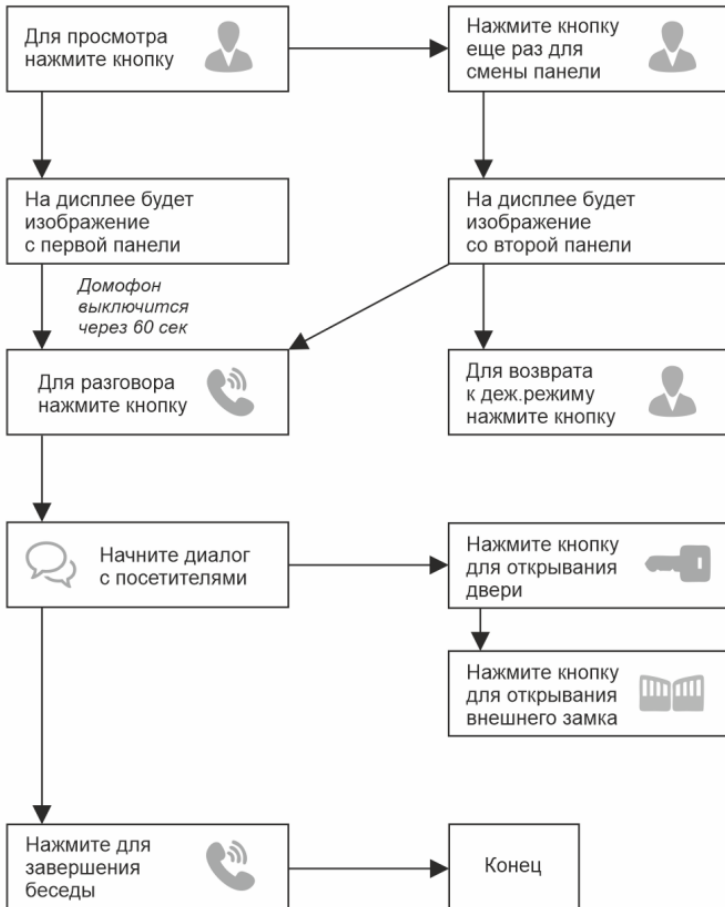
Для просмотра нажмите кнопку

Нажмите кнопку еще раз для смены панели

На дисплее будет изображение с первой панели

На дисплее будет изображение со второй панели

Домофон выключится через 60 сек

Для разговора нажмите кнопку

Для возврата к деж.режиму нажмите кнопку

Начните диалог с посетителями

Нажмите кнопку для открывания двери

Нажмите кнопку для открывания внешнего замка

Нажмите для завершения беседы

Конец